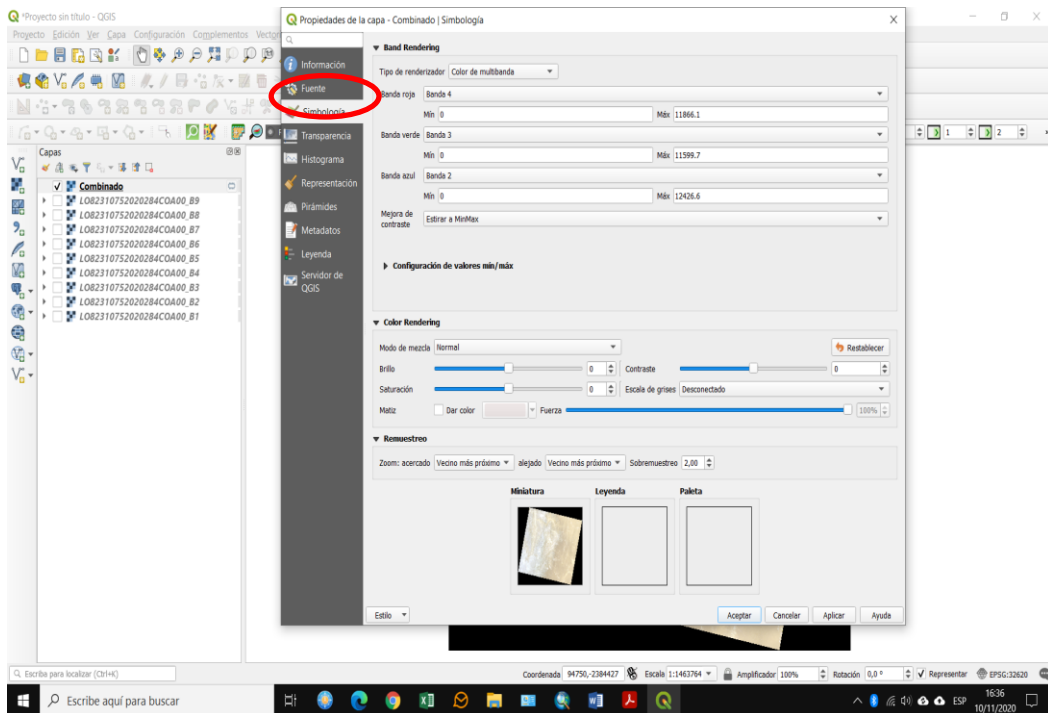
*Proyecto sin título - QGIS

Proyecto Edición Ver Capa Configuración Complementos Vectorial

Capas

Combinado
LO82310752020284COA00_B9
LO82310752020284COA00_B8
LO82310752020284COA00_B7
LO82310752020284COA00_B6
LO82310752020284COA00_B5
LO82310752020284COA00_B4
LO82310752020284COA00_B3
LO82310752020284COA00_B2
LO82310752020284COA00_B1

Propiedades de la capa - Combinado | Simbología

Información
Fuente
Simbología
Transparencia
Histograma
Representación
Pirámides
Metadatos
Leyenda
Servidor de QGIS

Band Rendering

Tipo de renderizador Color de multibanda

Banda roja Banda 4
Mín 0 Máx 11866.1

Banda verde Banda 3
Mín 0 Máx 11599.7

Banda azul Banda 2
Mín 0 Máx 12426.6

Mejora de contraste Estirar a MinMax

Configuración de valores mín/máx

Color Rendering

Modo de mezcla Normal
Restablecer

Brillo 0 Contraste 0

Saturación 0 Escala de grises Desconectado

Matiz Dar color Fuerza 100%

Remuestreo

Zoom: acercado Vecino más próximo alejado Vecino más próximo Sobremuestreo 2,00

Miniatura Leyenda Paleta

Estilo

Aceptar Cancelar Aplicar Ayuda

1 2

Escriba para localizar (Ctrl+K)

Coordenada 94750,-2384427 Escala 1:1463764 Amplificador 100% Rotación 0,0 ° Representar EPSG:32620

Escribe aquí para buscar

ESP 16:36 10/11/2020